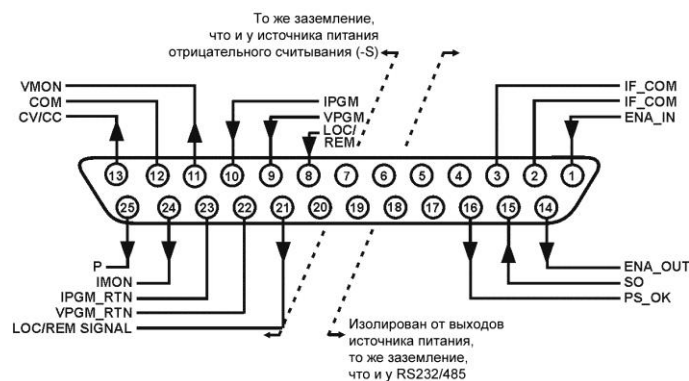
То же заземление, что и у источника питания отрицательного считывания (-S)

VMON
COM
CV/CC

IPGM
VPGM
LOC/REM

IF_COM
IF_COM
ENA_IN

13 12 11 10 9 8 7 6 5 4 3 2 1
25 24 23 22 21 20 19 18 17 16 15 14

P
IMON
IPGM_RTN
VPGM_RTN
LOC/REM SIGNAL

ENA_OUT
SO
PS_OK

Изолирован от выходов источника питания, то же заземление, что и у RS232/485